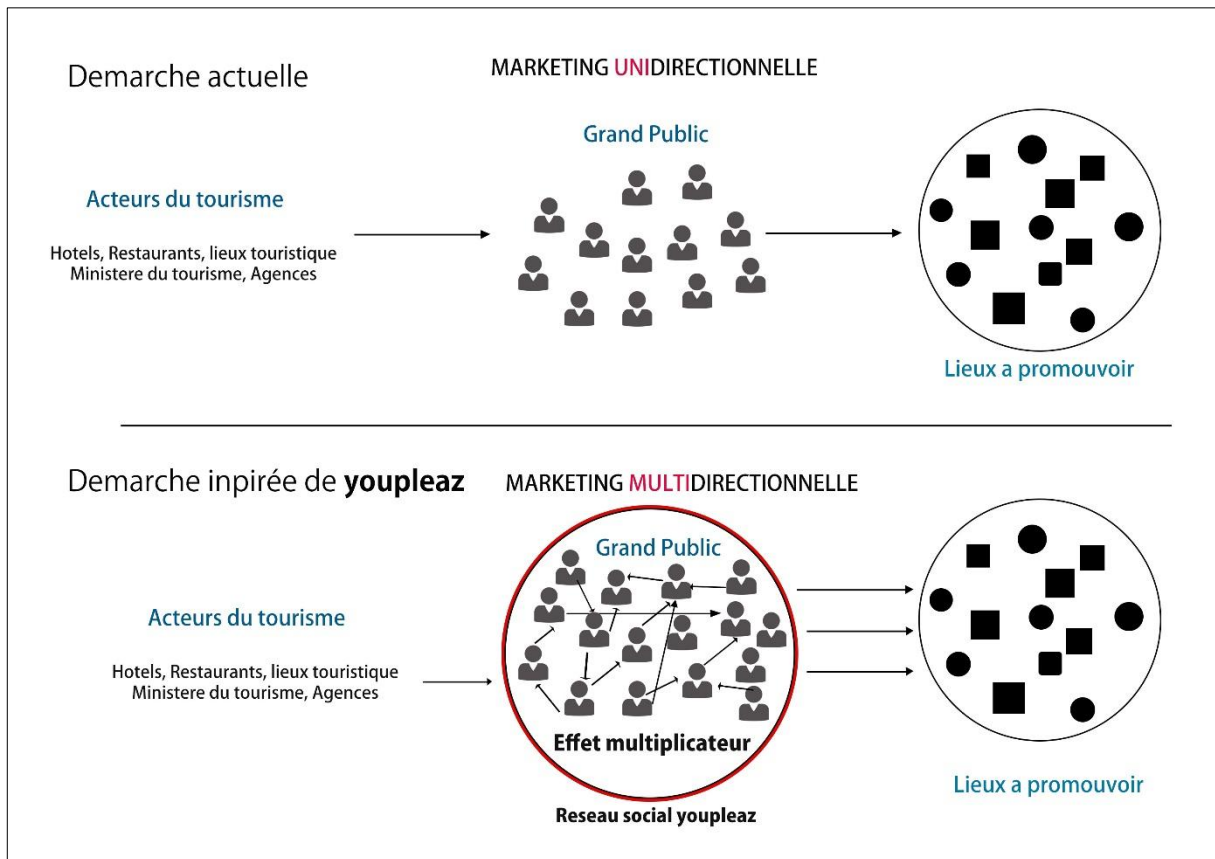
Demarche actuelle

MARKETING UNIDIRECTIONNELLE

Grand Public

Acteurs du tourisme

Hotels, Restaurants, lieux touristique
Ministere du tourisme, Agences

Lieux a promouvoir

Demarche inpirée de **youpleaz**

MARKETING MULTIDIRECTIONNELLE

Grand Public

Acteurs du tourisme

Hotels, Restaurants, lieux touristique
Ministere du tourisme, Agences

Effet multiplicateur

Reseau social youpleaz

Lieux a promouvoir